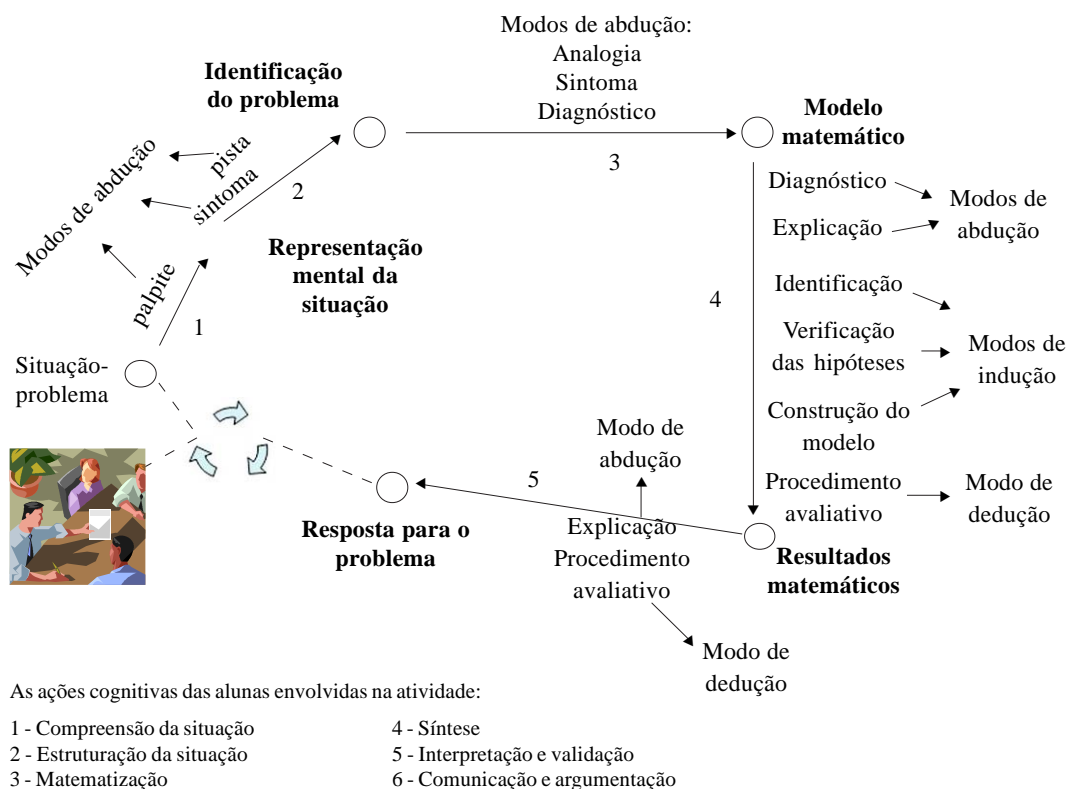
Modos de abdução:
Analogia
Sintoma
Diagnóstico

Identificação do problema

Modelo matemático

3

pista
sintoma

Modos de abdução

2

palpite

Representação mental da situação

1

Situação-problema

Diagnóstico

Modos de abdução

Explicação

Identificação

4

Verificação das hipóteses

Modos de indução

Construção do modelo

Modo de abdução

5

Procedimento avaliativo

Modo de dedução

Resposta para o problema

Explicação
Procedimento avaliativo

Resultados matemáticos

Modo de dedução

As ações cognitivas das alunas envolvidas na atividade:

1 - Compreensão da situação
2 - Estruturação da situação
3 - Matematização

4 - Síntese
5 - Interpretação e validação
6 - Comunicação e argumentação